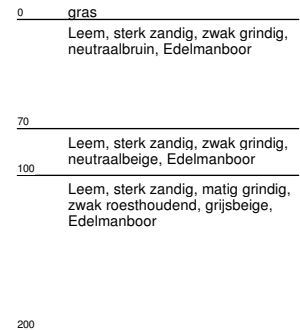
0 gras

Leem, sterk zandig, zwak grindig, neutraalbruin, Edelmanboor

70

Leem, sterk zandig, zwak grindig, neutraalbeige, Edelmanboor

100

Leem, sterk zandig, matig grindig, zwak roesthoudend, grijsbeige, Edelmanboor

200